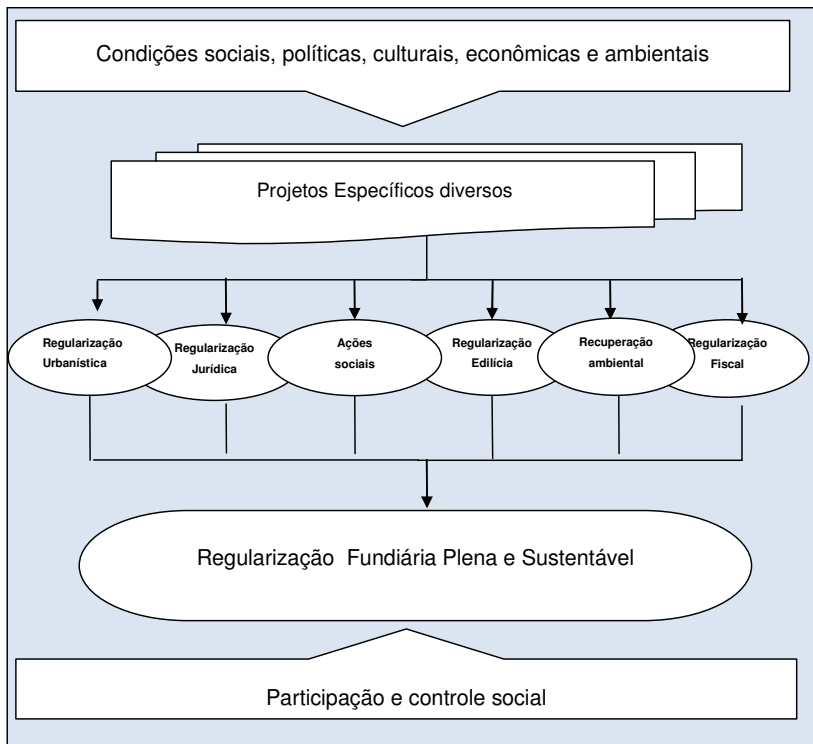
Condições sociais, políticas, culturais, econômicas e ambientais

Projetos Específicos diversos

Regularização Urbanística

Regularização Jurídica

Ações sociais

Regularização Edilícia

Recuperação ambiental

Regularização Fiscal

Regularização Fundiária Plena e Sustentável

Participação e controle social